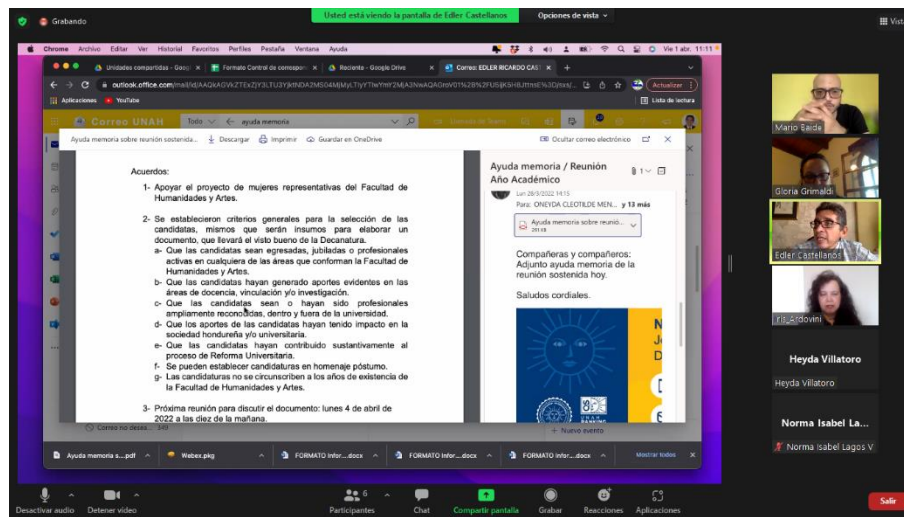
Grabando

Usted está viendo la pantalla de Edler Castellanos

Opciones de vista

Vista

Chrome Archivo Editar Ver Historial Favoritos Perfiles Pestaña Ventana Ayuda

Vie 1 abr. 11:11

Unidades compartidas - Goog

Formato Control de correspon

Reciente - Google Drive

Correo: EDLER RICARDO CAST

outlook.office.com/mail/id/AAQkAGVkZTExZjY3LTU3YjktNDA2MS04MjMyLTYyYTIwYmY2MjA3NwAQAOnV01%2B%2FU5ljKSHBJttnsE%3D/sxs/...

Actualizar

Aplicaciones YouTube

Lista de lectura

Correo UNAH

Todo

ayuda memoria

Ayuda memoria sobre reunión sostenida...

Descargar

Imprimir

Guardar en OneDrive

Ocultar correo electrónico

Acuerdos:

1- Apoyar el proyecto de mujeres representativas del Facultad de Humanidades y Artes.

2- Se establecieron criterios generales para la selección de las candidatas, mismos que serán insumos para elaborar un documento, que llevará el visto bueno de la Decanatura.

a- Que las candidatas sean egresadas, jubiladas o profesionales activas en cualquiera de las áreas que conforman la Facultad de Humanidades y Artes.

b- Que las candidatas hayan generado aportes evidentes en las áreas de docencia, vinculación y/o investigación.

c- Que las candidatas sean o hayan sido profesionales ampliamente reconocidas, dentro y fuera de la universidad.

d- Que los aportes de las candidatas hayan tenido impacto en la sociedad hondureña y/o universitaria.

e- Que las candidatas hayan contribuido sustantivamente al proceso de Reforma Universitaria.

f- Se pueden establecer candidaturas en homenaje póstumo.

g- Las candidaturas no se circunscriben a los años de existencia de la Facultad de Humanidades y Artes.

3- Próxima reunión para discutir el documento: lunes 4 de abril de 2022 a las diez de la mañana.

Ayuda memoria / Reunión Año Académico

Lun 28/3/2022 14:15

Para: ONEYDA CLEOTILDE MEN... y 13 más

Ayuda memoria sobre reunió...

Compañeras y compañeros:
Adjunto ayuda memoria de la reunión sostenida hoy.

Saludos cordiales.

Nuevo evento

Ayuda memoria s...pdf

Webex.pkg

FORMATO Infor....docx

FORMATO Infor....docx

FORMATO Infor....docx

Mostrar todos

Mario Baide

Gloria Grimaldi

Edler Castellanos

Iris_Ardovini

Heyda Villatoro

Heyda Villatoro

Norma Isabel La...

Norma Isabel Lagos V

Desactivar audio

Detener video

Participantes 6

Chat

Compartir pantalla

Grabar

Reacciones

Aplicaciones

Salir